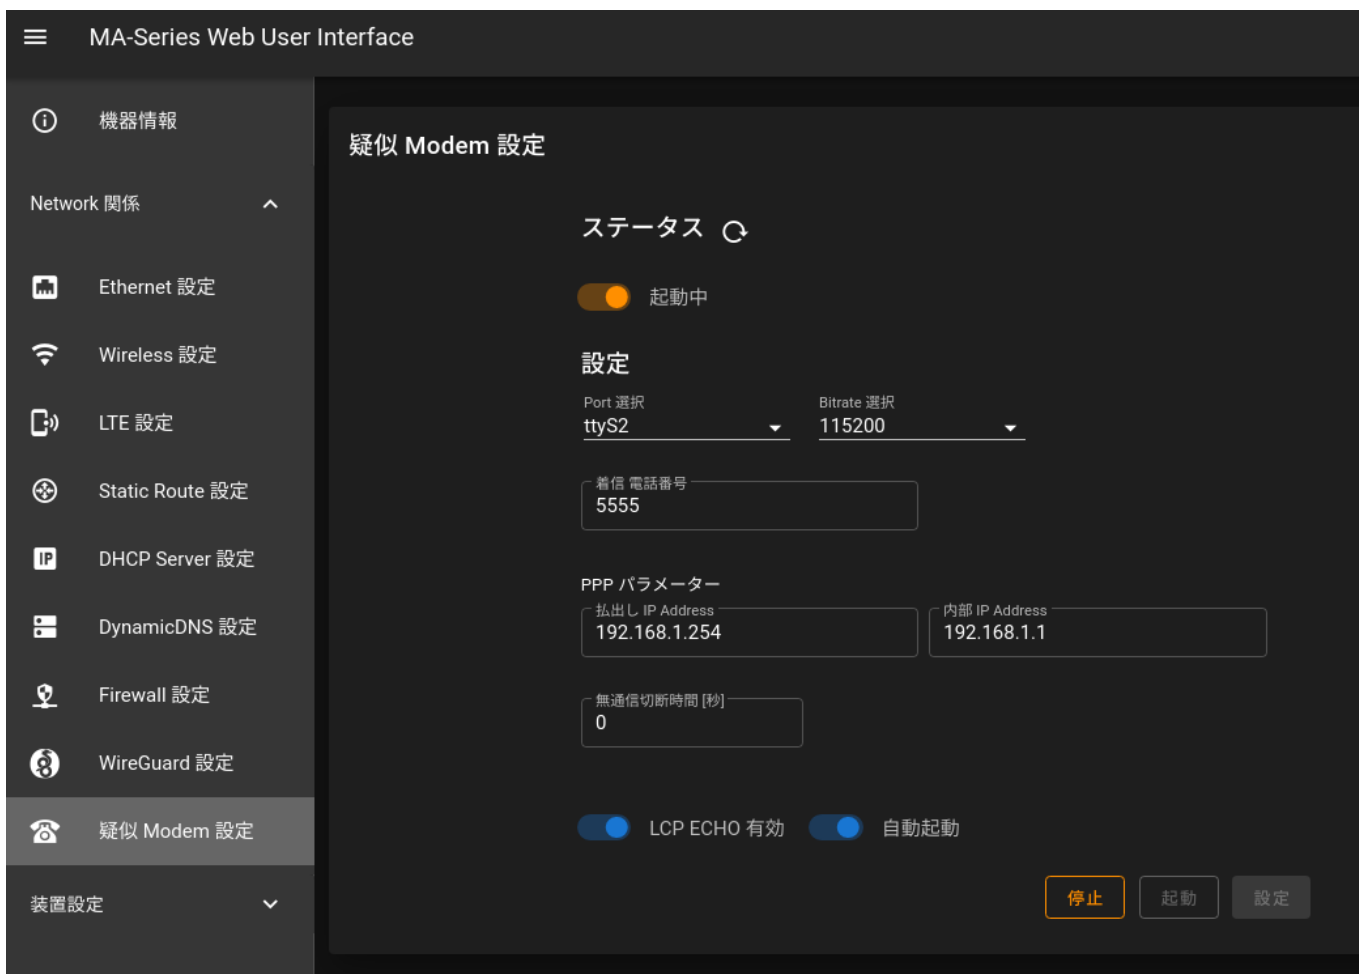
MA-Series Web User Interface

機器情報

Network 関係

Ethernet 設定

Wireless 設定

LTE 設定

Static Route 設定

DHCP Server 設定

DynamicDNS 設定

Firewall 設定

WireGuard 設定

疑似 Modem 設定

装置設定

疑似 Modem 設定

ステータス

起動中

設定

Port 選択
ttyS2

Bitrate 選択
115200

着信 電話番号
5555

PPP パラメーター

払出し IP Address
192.168.1.254

内部 IP Address
192.168.1.1

無通信切断時間 [秒]
0

LCP ECHO 有効

自動起動

停止

起動

設定